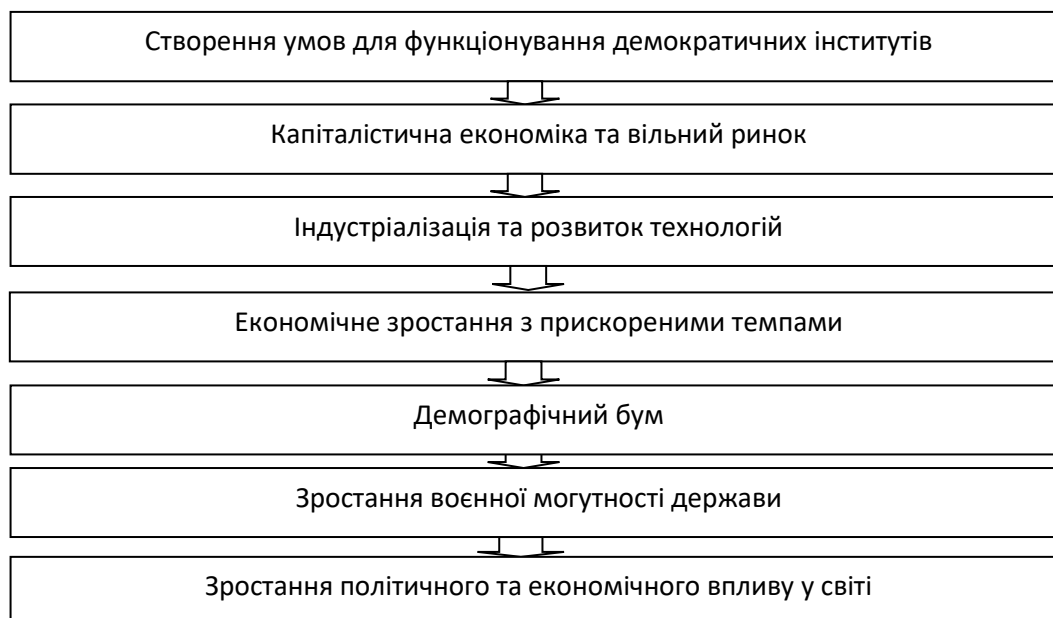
Створення умов для функціонування демократичних інститутів

Капіталістична економіка та вільний ринок

Індустріалізація та розвиток технологій

Економічне зростання з прискореними темпами

Демографічний бум

Зростання воєнної могутності держави

Зростання політичного та економічного впливу у світі